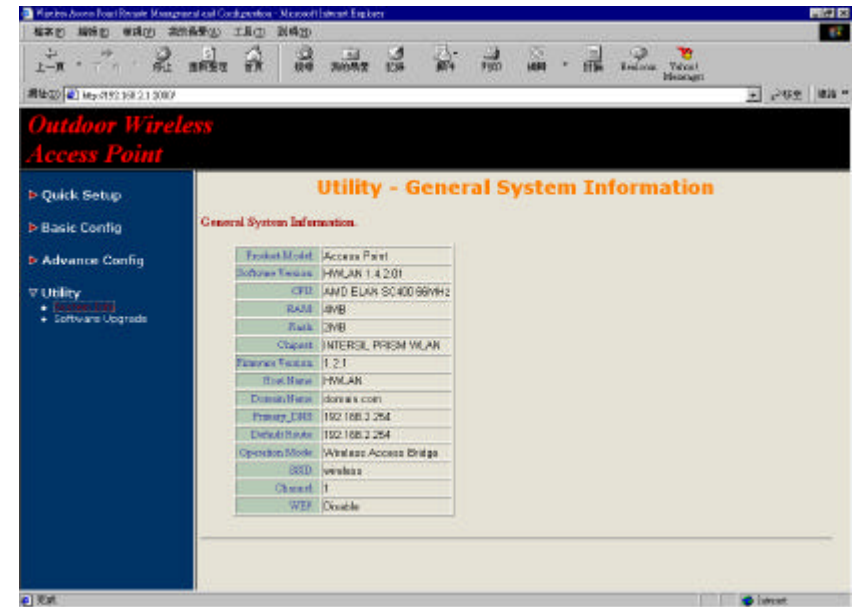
Wireless Access Point Remote Management and Configuration - Microsoft Internet Explorer

檔案(F) 編輯(E) 檢視(V) 我的最愛(A) 工具(T) 說明(H)

上一頁 停止 重新整理 首頁 搜尋 我的最愛 記錄 郵件 列印 編輯 討論 RealJukebox Yahoo! Messenger

網址(D) http://192.168.2.1:2000/

移至 連結

Outdoor Wireless Access Point

Quick Setup

Basic Config

Advance Config

Utility

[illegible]

Software Upgrade

Utility - General System Information

General System Information.

| | |
|---|---|
| Product Model | Access Point |
| Software Version | HWLAN 1.4.2.01 |
| CPU | AMD ELAN SC400 66MHz |
| RAM | 4MB |
| Flash | 2MB |
| Chipset | INTERSIL PRISM WLAN |
| Firmware Version | 1.2.1 |
| Host Name | HWLAN |
| Domain Name | domain.com |
| Primary_DNS | 192.168.2.254 |
| Default Route | 192.168.2.254 |
| Operation Mode | Wireless Access Bridge |
| SSID | wireless |
| Channel | 1 |
| WEP | Disable |

完成

Internet